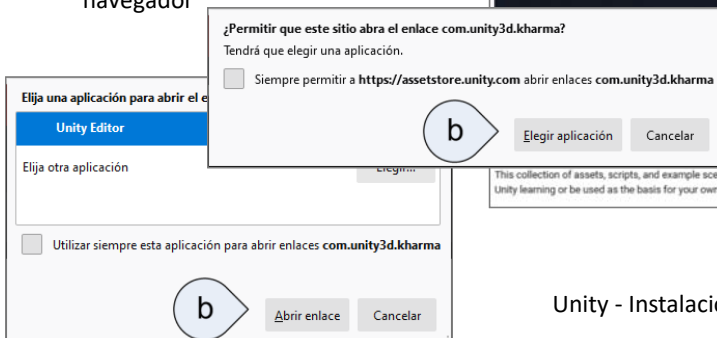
navegador

¿Permitir que este sitio abra el enlace com.unity3d.kharma?
Tendrá que elegir una aplicación.

Siempre permitir a https://assetstore.unity.com abrir enlaces com.unity3d.kharma

b

Elegir aplicación Cancelar

Elija una aplicación para abrir el e

Unity Editor

Elija otra aplicación

Elegir...

This collection of assets, scripts, and example sce
Unity learning or be used as the basis for your own

Utilizar siempre esta aplicación para abrir enlaces com.unity3d.kharma

b

Abrir enlace Cancelar

Unity - Instalació